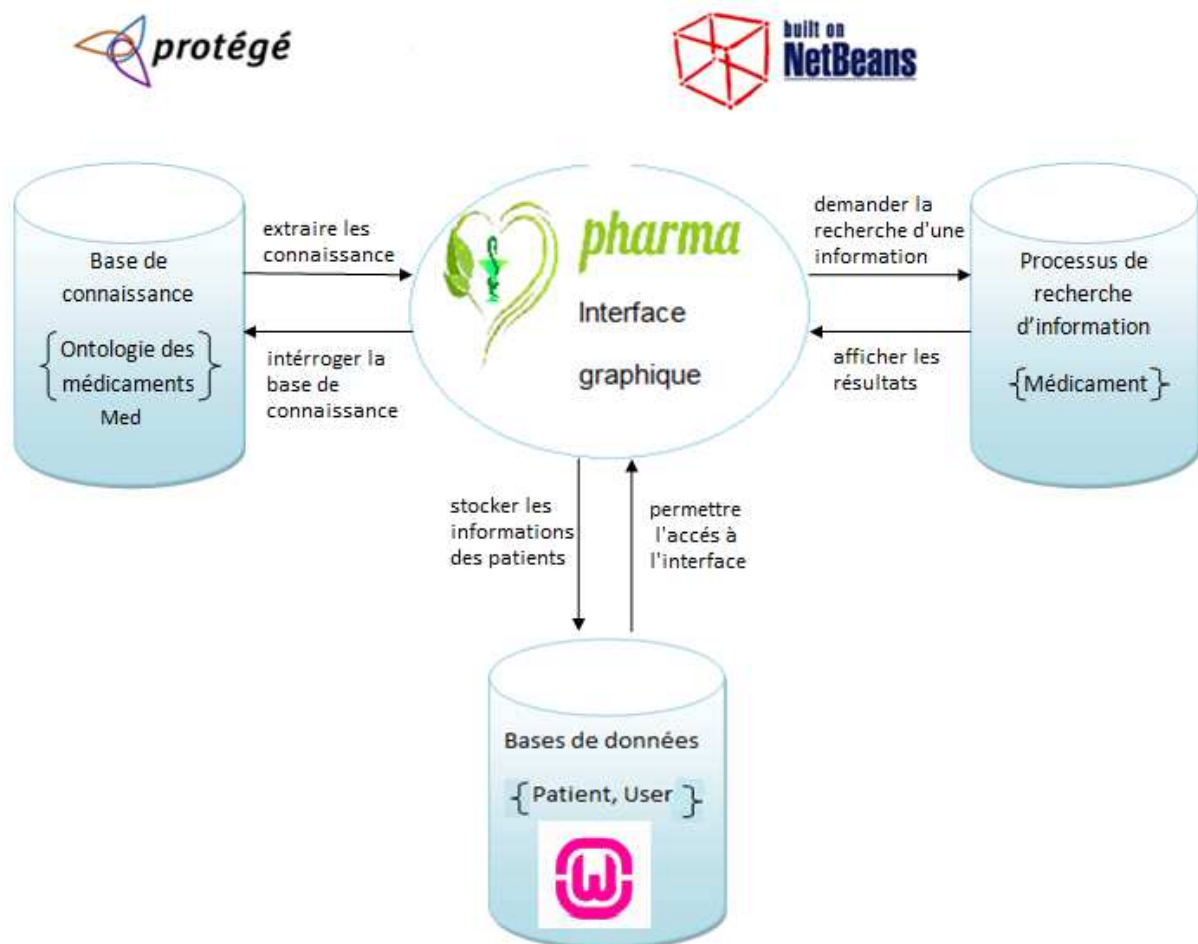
protégé

built on NetBeans

Base de connaissance

{Ontologie des médicaments} Med

extraire les connaissance

intérroger la base de connaissance

pharma

Interface graphique

demander la recherche d'une information

afficher les résultats

Processus de recherche d'information

{Médicament}

stocker les informations des patients

permettre l'accés à l'interface

Bases de données

{Patient, User}

W